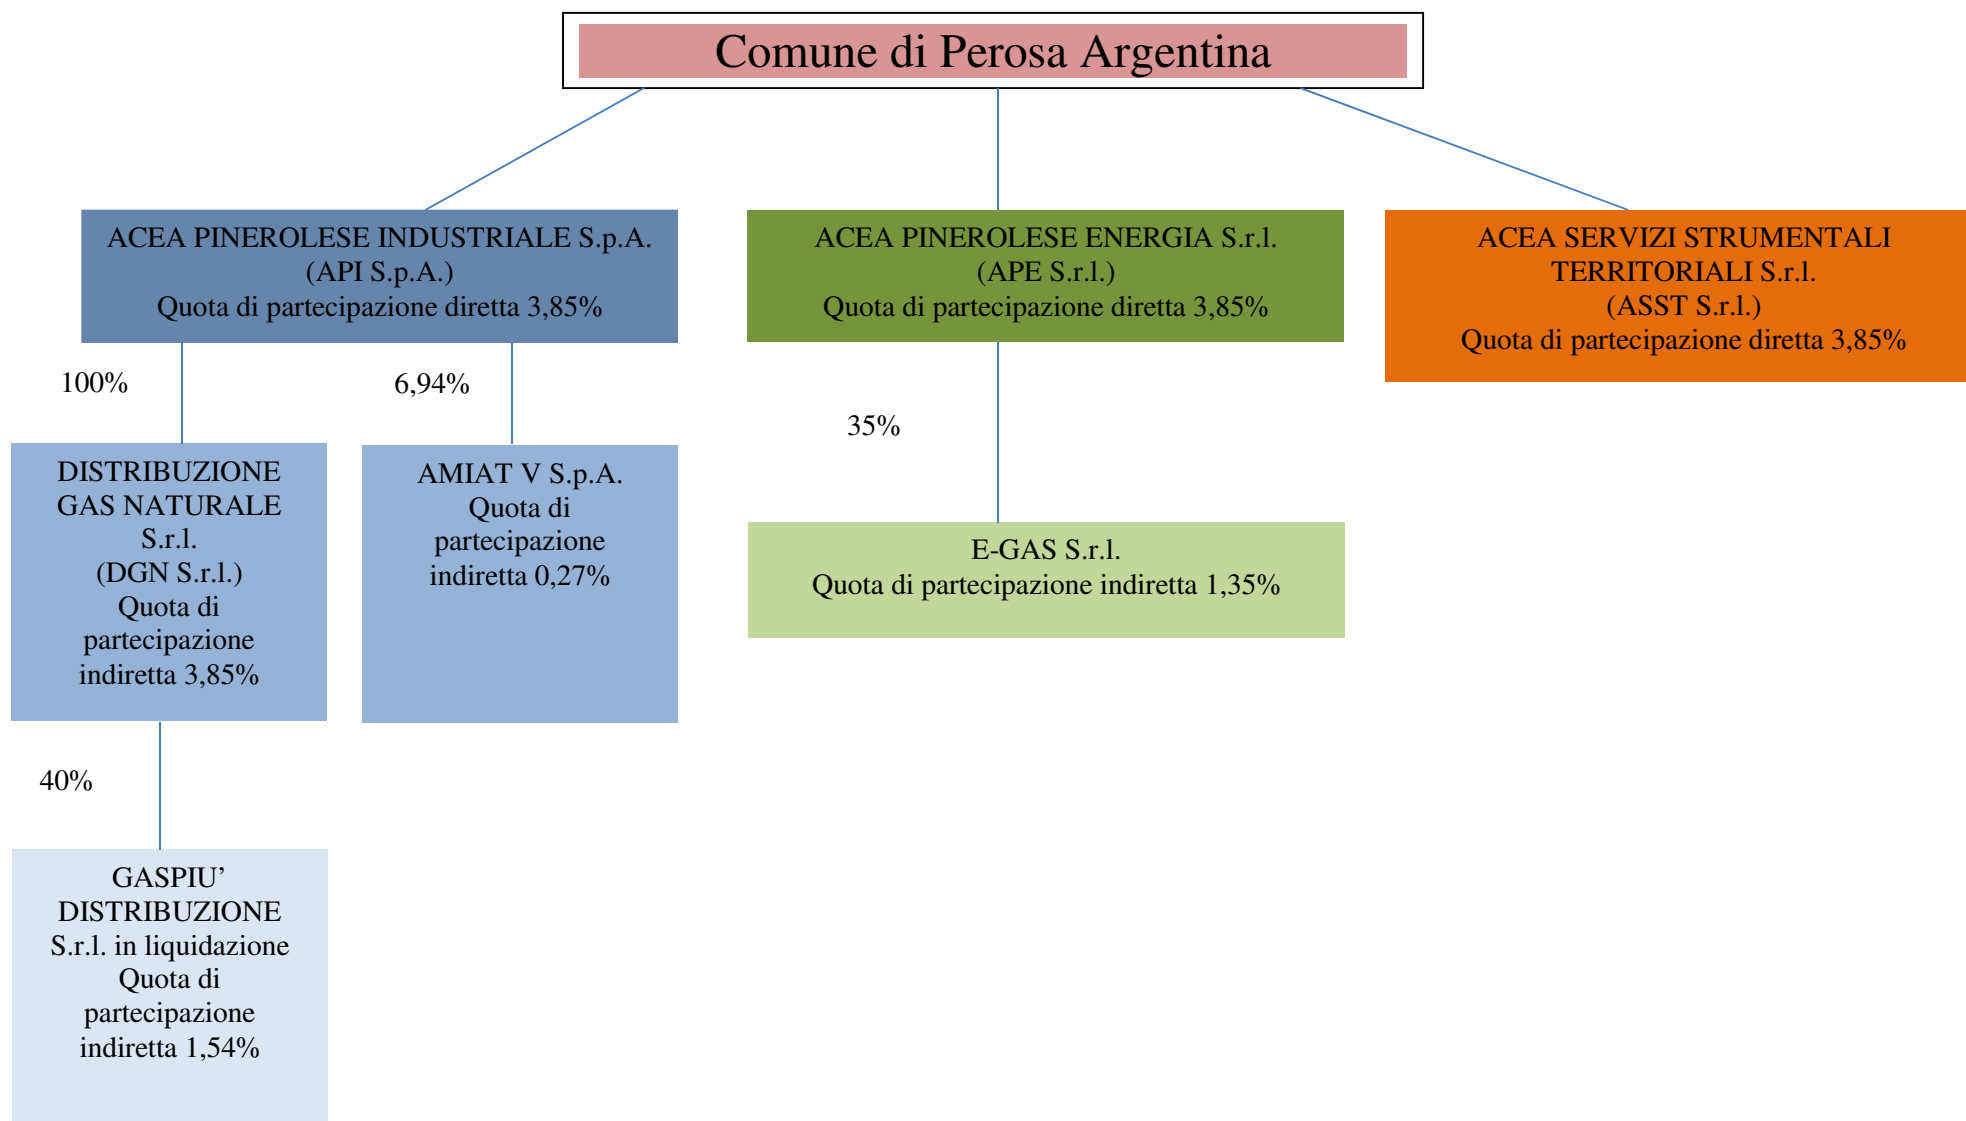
Comune di Perosa Argentina

ACEA PINEROLESE INDUSTRIALE S.p.A.
(API S.p.A.)
Quota di partecipazione diretta 3,85%

ACEA PINEROLESE ENERGIA S.r.l.
(APE S.r.l.)
Quota di partecipazione diretta 3,85%

ACEA SERVIZI STRUMENTALI TERRITORIALI S.r.l.
(ASST S.r.l.)
Quota di partecipazione diretta 3,85%

100%

6,94%

35%

DISTRIBUZIONE GAS NATURALE S.r.l.
(DGN S.r.l.)
Quota di partecipazione indiretta 3,85%

AMIAT V S.p.A.
Quota di partecipazione indiretta 0,27%

E-GAS S.r.l.
Quota di partecipazione indiretta 1,35%

40%

GASPIU' DISTRIBUZIONE S.r.l. in liquidazione
Quota di partecipazione indiretta 1,54%